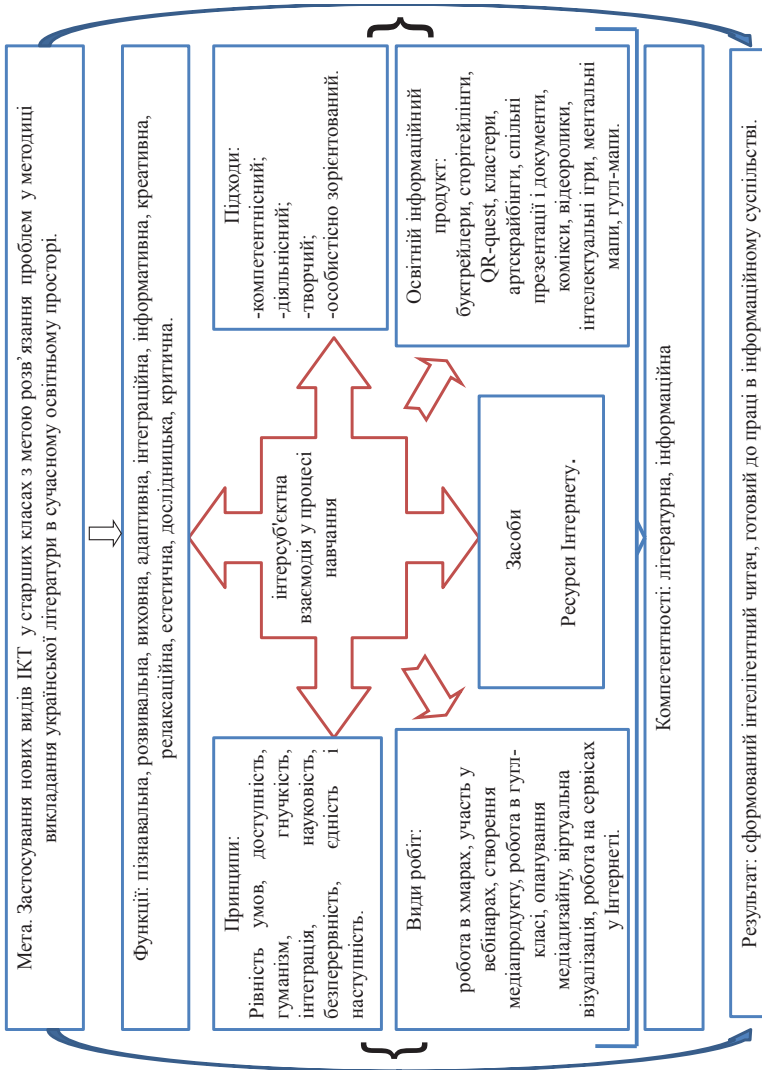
Мета. Застосування нових видів ІКТ у старших класах з метою розв'язання проблем у методиці викладання української літератури в сучасному освітньому просторі.

Функції: пізнавальна, розвивальна, виховна, адаптивна, інтеграційна, інформативна, креативна, релаксаційна, естетична, дослідницька, критична.

Принципи:
Рівність умов, доступність, гуманізм, гнучкість, інтеграція, науковість, безперервність, єдність і наступність.

Підходи:
-компетентнісний;
-діяльнісний;
-творчий;
-особистісно зорієнтований.

інтерсуб'єктна взаємодія у процесі навчання

Види робіт:
робота в хмарах, участь у вебінарах, створення медіапродукту, робота в гуглкласі, опанування медіадизайну, віртуальна візуалізація, робота на сервісах у Інтернеті.

Засоби
Ресурси Інтернету.

Освітній інформаційний продукт:
буктрейлери, сторітелінги, QR-quest, кластери, артскрайбінги, спільні презентації і документи, комікси, відеоролики, інтелектуальні ігри, ментальні мапи, гугл-мапи.

Компетентності: літературна, інформаційна

Результат: сформований інтелігентний читач, готовий до праці в інформаційному суспільстві.